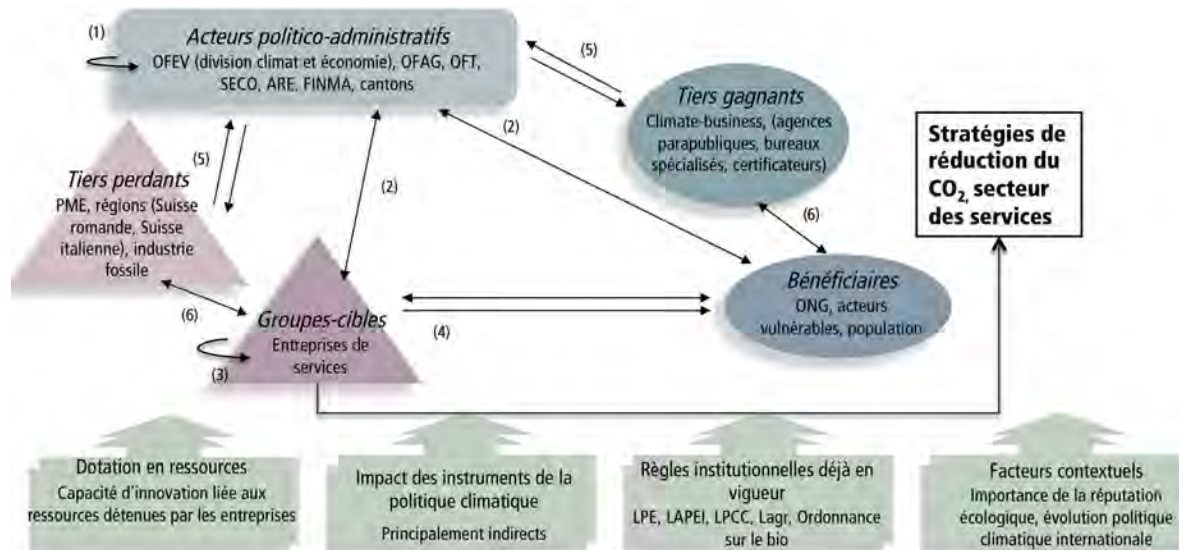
(1)

Acteurs politico-administratifs
OFEV (division climat et économie), OFAG, OFT, SECO, ARE, FINMA, cantons

(5)

Tiers gagnants
Climate-business, (agences parapubliques, bureaux spécialisés, certificateurs)

(2)

Stratégies de réduction du $CO_2$, secteur des services

(5)

Tiers perdants
PME, régions (Suisse romande, Suisse italienne), industrie fossile

(2)

(6)

Bénéficiaires
ONG, acteurs vulnérables, population

(6)

Groupes-cibles
Entreprises de services

(4)

(3)

Dotation en ressources
Capacité d'innovation liée aux ressources détenues par les entreprises

Impact des instruments de la politique climatique
Principalement indirects

Règles institutionnelles déjà en vigueur
LPE, LAPEI, LPCC, Lagr, Ordonnance sur le bio

Facteurs contextuels
Importance de la réputation écologique, évolution politique climatique internationale